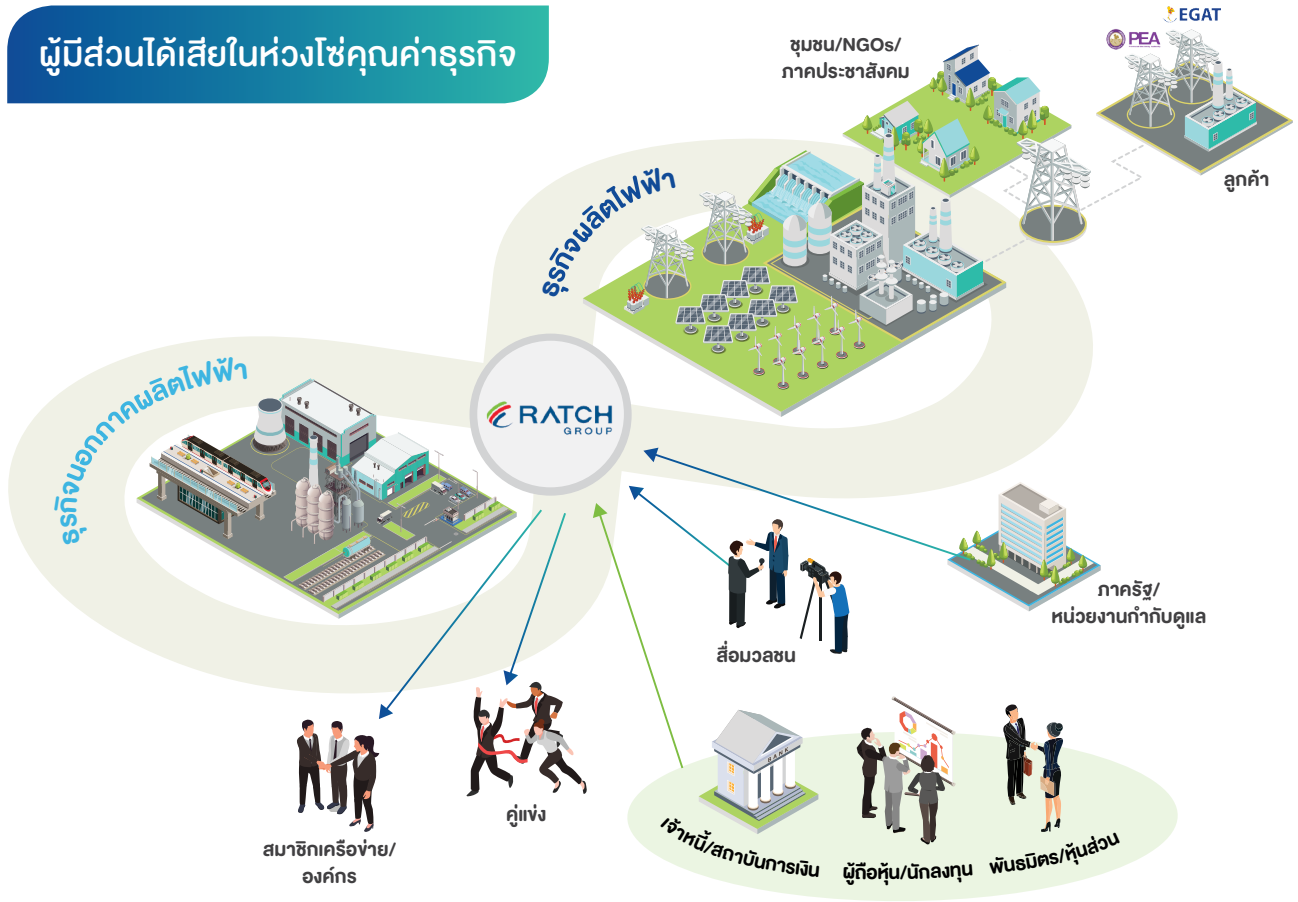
ผู้มีส่วนได้เสียในห่วงโซ่คุณค่าธุรกิจ

EGAT

PEA

ชุมชน/NGOs/ ภาคประชาสังคม

ลูกค้า

ธุรกิจผลิตไฟฟ้า

ธุรกิจนอกภาคผลิตไฟฟ้า

RATCH GROUP

ภาครัฐ/ หน่วยงานกำกับดูแล

สื่อมวลชน

BANK

สมาชิกเครือข่าย/ องค์กร

คู่แข่ง

เจ้าหนี้/สถาบันการเงิน

ผู้ถือหุ้น/นักลงทุน

พันธมิตร/หุ้นส่วน